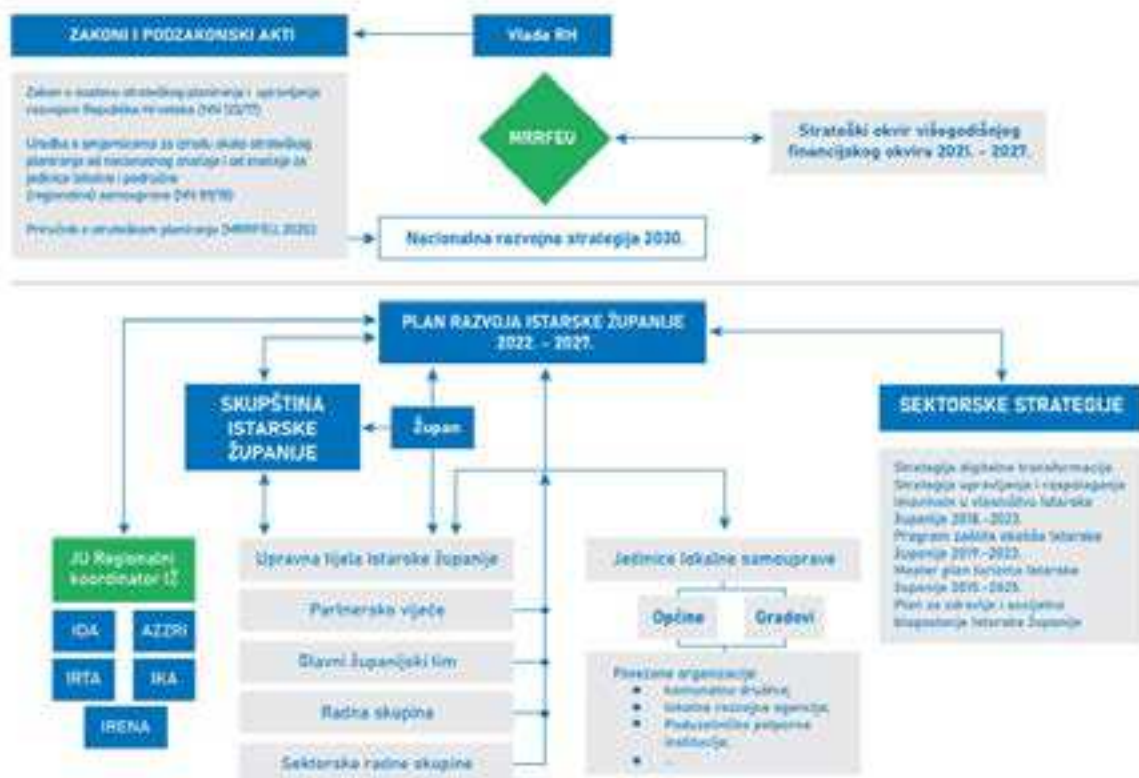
ZAKONI I PODZAKONSKI AKTI

Vlada RH

Zakon o sustavu strateškog planiranja i upravljanja razvojem Republike Hrvatske (NN 123/17)

Uredba o smjernicama za izradu akata strateškog planiranja od nacionalnog značaja i od značaja za jedinice lokalne i područne (regionalne) samouprave (NN 89/18)

Priručnik o strateškom planiranju (MRRFEU, 2021)

MRRFEU

Strateški okvir višegodišnjeg financijskog okvira 2021. – 2027.

Nacionalna razvojna strategija 2030.

PLAN RAZVOJA ISTARSKE ŽUPANIJE 2022. – 2027.

SKUPŠTINA ISTARSKE ŽUPANIJE

Župan

SEKTORSKE STRATEGIJE

Strategija digitalne transformacije
Strategija upravljanja i raspolaganja imovinom u vlasništvu Istarske županije 2018.-2023.
Program zaštite okoliša Istarske županije 2019.-2023.
Master plan turizma Istarske županije 2015.-2025.
Plan za zdravlje i socijalno blagostanje Istarske županije

JU Regionalni koordinator IŽ

IDA

AZZRI

IRTA

IKA

IRENA

Upravna tijela Istarske županije

Partnersko vijeće

Glavni županijski tim

Radna skupina

Sektorske radne skupine

Jedinice lokalne samouprave

Općine

Gradovi

Povezane organizacije
• Komunalna društva
• lokalne razvojne agencije
• Poduzetničke potporne institucije
• ...